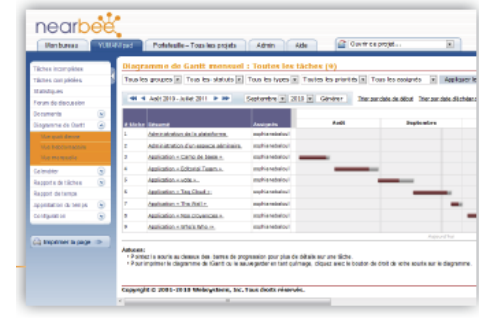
nearbee

Mon bureau | VUMANI pad | Portefeuille - Tous les projets | Admin | Aide | Ouvrir ce projet...

Tâches incomplètes
Tâches complétées
Statistiques
Forum de discussion
Documents
Diagramme de Gantt
Calendrier
Rapports de tâches
Rapport de temps
Approbation de temps
Configuration

Imprimer la page

Diagramme de Gantt mensuel : Toutes les tâches (9)

Tous les groupes | Tous les statuts | Tous les types | Toutes les priorités | Tous les assignés | Appliquer le

Août 2010 - Juillet 2011 | Septembre | 2010 | Générer | Trier par date de début | Trier par date d'échéance

| # tâche | Résumé | Assignés |
|---|---|---|
| 1 | Administration de la plateforme | sophie.rebelo/ |
| 2 | Administration d'un espace aérienne | sophie.rebelo/ |
| 3 | Application « Camp de Base » | sophie.rebelo/ |
| 4 | Application « Editorial Team » | sophie.rebelo/ |
| 5 | Application « site » | sophie.rebelo/ |
| 6 | Application « Top Cloud » | sophie.rebelo/ |
| 7 | Application « The Wall » | sophie.rebelo/ |
| 8 | Application « Nos provinces » | sophie.rebelo/ |
| 9 | Application « Who's Who » | sophie.rebelo/ |

Août | Septembre

Astuces:
* Pointez la souris au-dessus des barres de progression pour plus de détails sur une tâche.
* Pour imprimer le diagramme de Gantt ou le sauvegarder en tant qu'image, cliquez avec le bouton de droit de votre souris sur le diagramme.

Copyright © 2001-2010 Websystems, Inc. Tous droits réservés.